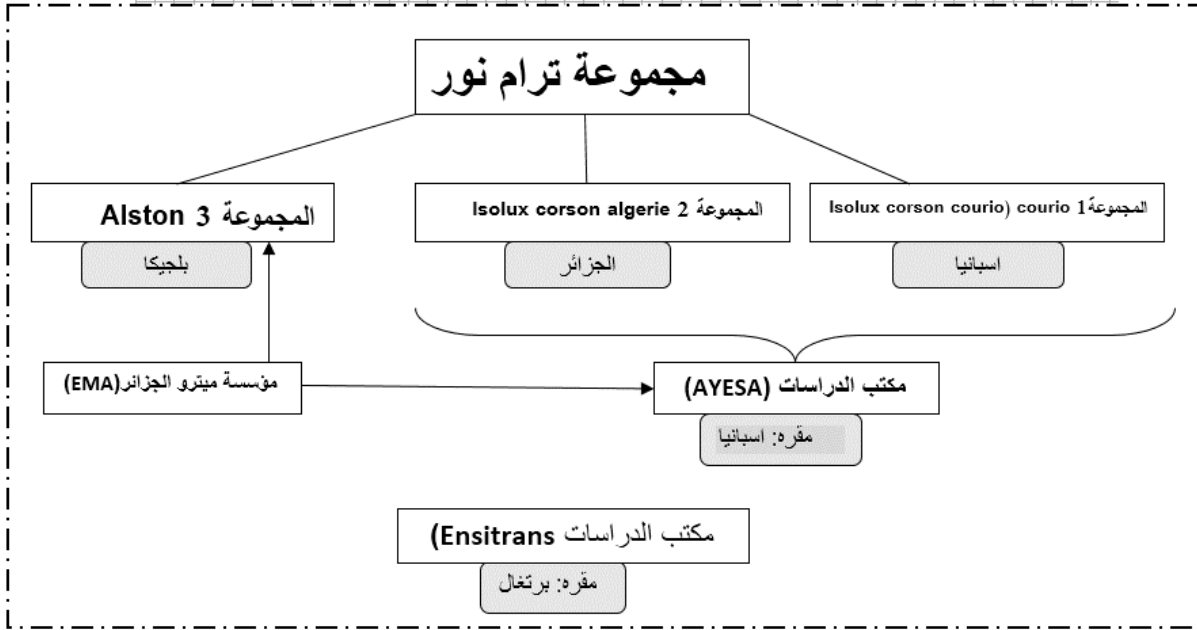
مجموعة ترام نور

المجموعة 3 Alston

بلجيكا

المجموعة 2 Isolux corson algerie

الجزائر

المجموعة1 Isolux corson courio) courio

اسبانيا

مؤسسة ميترو الجزائر(EMA

مكتب الدراسات (AYESA)

مقره: اسبانيا

مكتب الدراسات Ensitrans)

مقره: برتغال